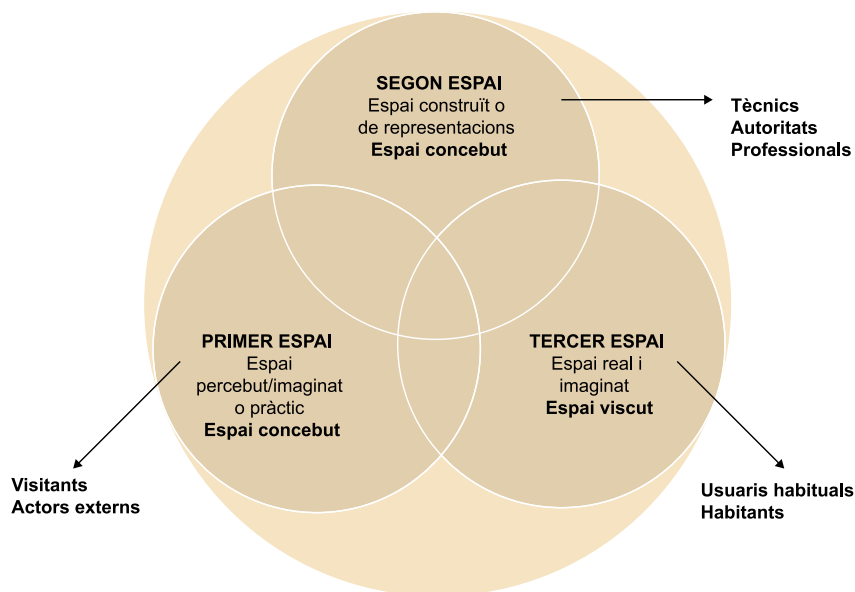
SEGON ESPAI
Espai construït o de representacions
Espai concebut

Tècnics
Autoritats
Professionals

PRIMER ESPAI
Espai percebut/imaginat o pràctic
Espai concebut

TERCER ESPAI
Espai real i imaginat
Espai viscut

Visitants
Actors externs

Usuaris habituals
Habitants